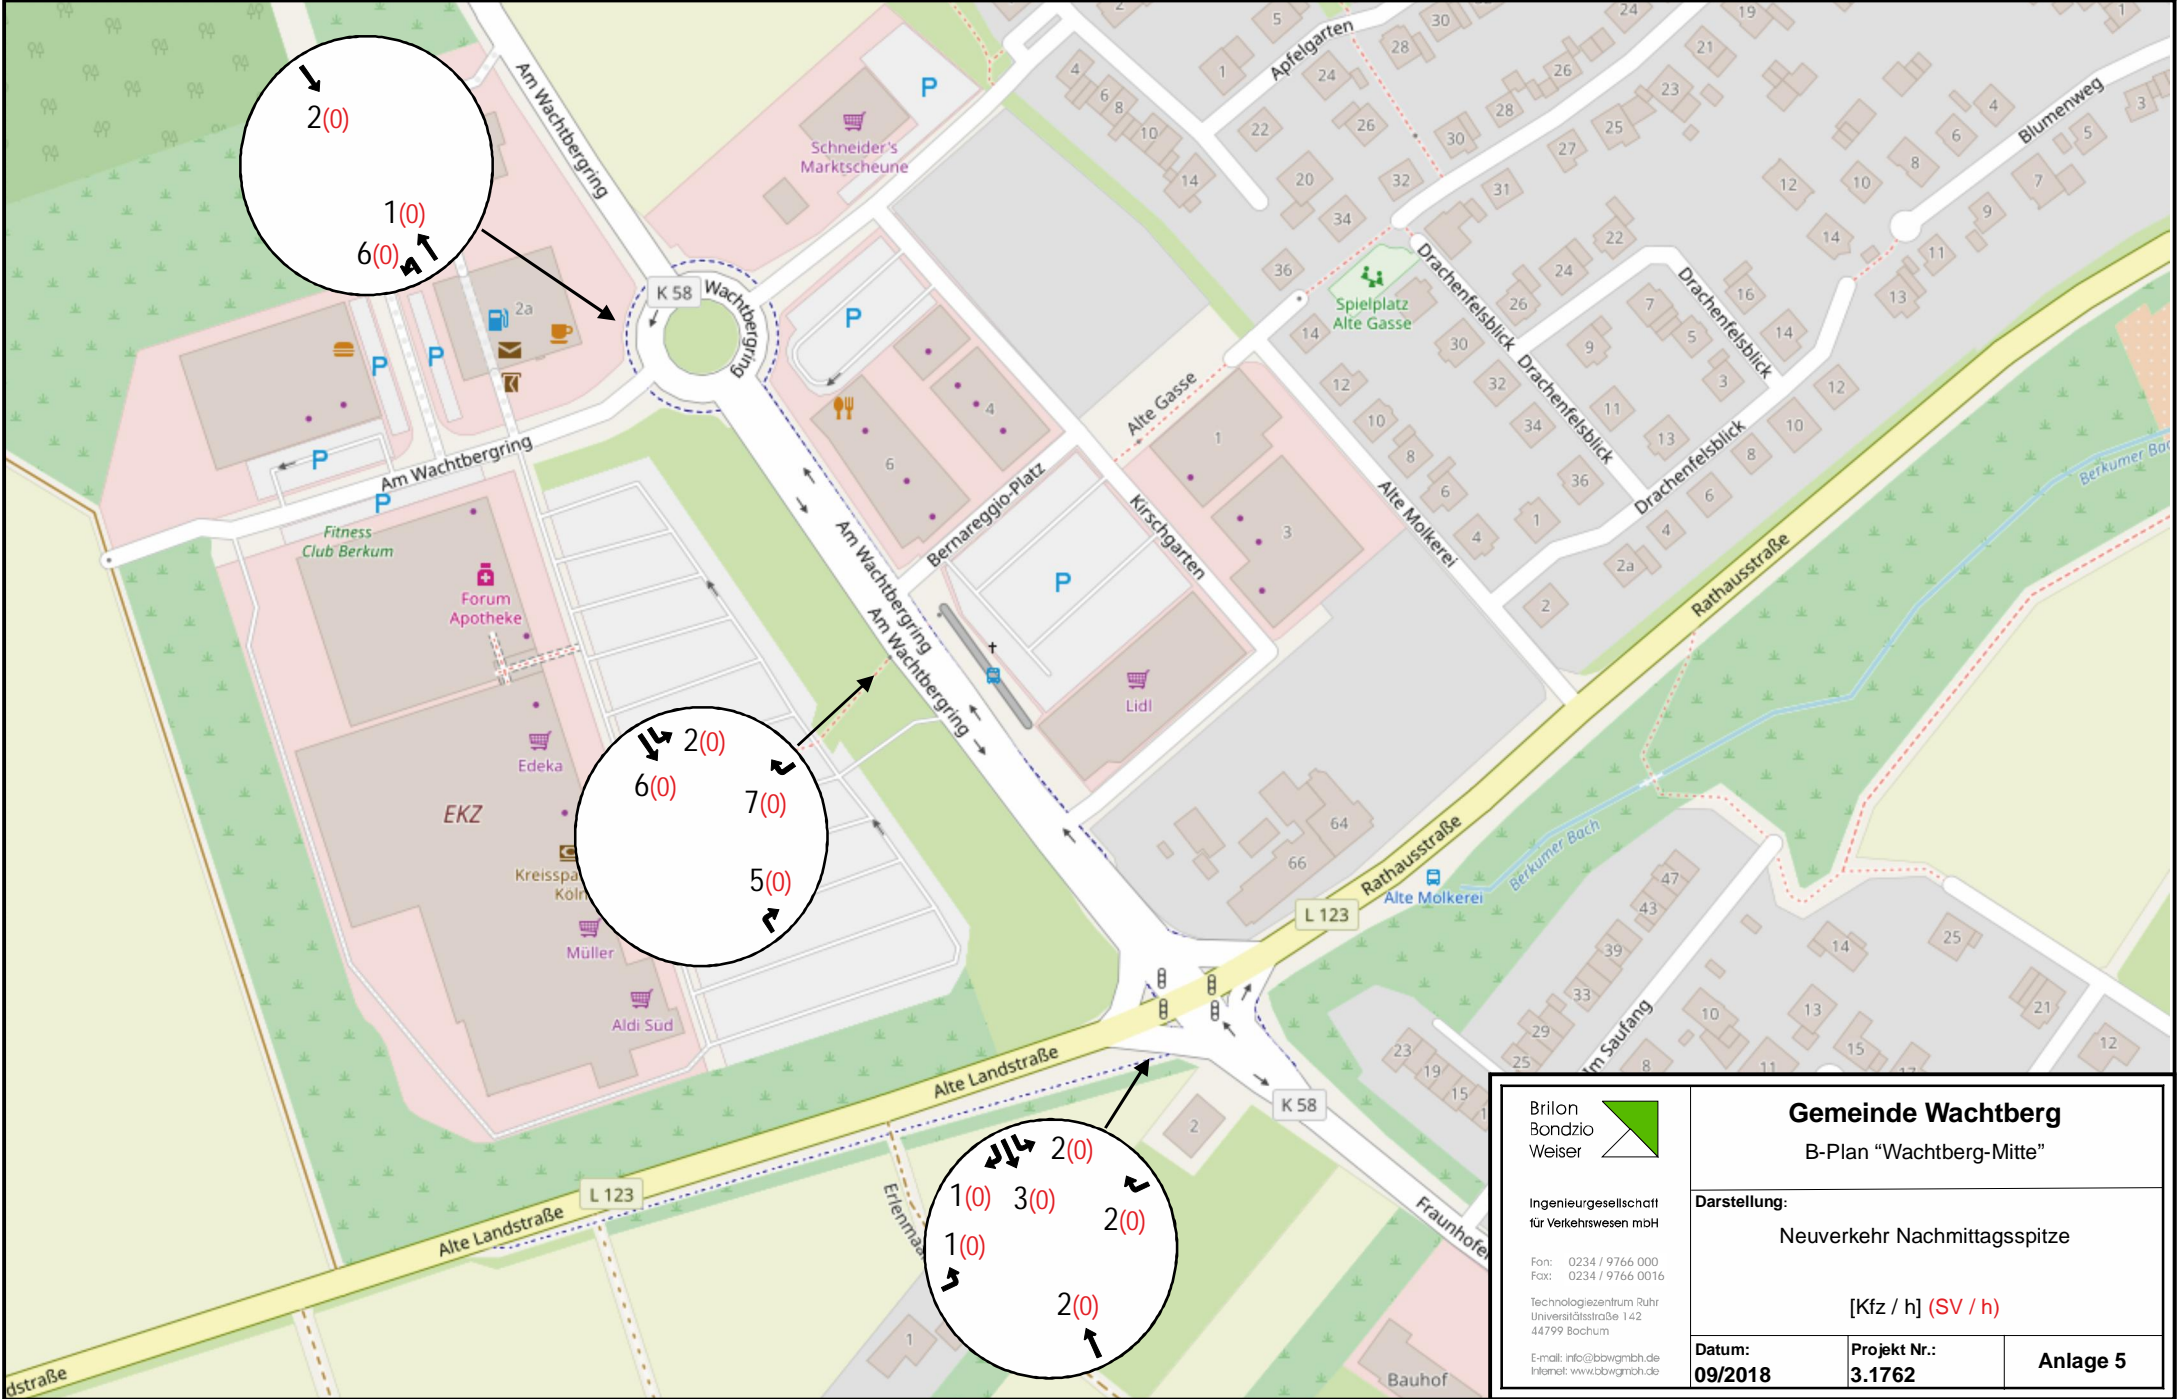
2(0)

1(0)
6(0)

2(0)
6(0)
7(0)
5(0)

2(0)
1(0) 3(0)
2(0)
1(0)
2(0)

Am Wachtbergring
Schneider's Marktscheune
P
K 58
Wachtbergring
P
P
P
2a
P
Am Wachtbergring
P
Fitness Club Berkum
Forum Apotheke
Edeka
EKZ
Kreisspa Koln
Müller
Aldi Sud
Am Wachtbergring
Am Wachtbergring
Bernareggio-Platz
P
Lidl
Kirschgarten
Alte Gasse
Apfelgarten
Spielplatz Alte Gasse
Drachenfelsblick
Drachenfelsblick
Drachenfelsblick
Drachenfelsblick
Alte Molkerei
Blumenweg
Rathausstraße
Rathausstraße
Berkumer Bach
Berkumer Bach
Alte Molkerei
L 123
Alte Landstraße
Alte Landstraße
L 123
K 58
Erlenma
Fraunhofer
Im Saufang
Bauhof
dstraße

Brilon Bondzio Weiser
Ingenieurgesellschaft für Verkehrswesen mbH
Fon: 0234 / 9766 000
Fax: 0234 / 9766 0016
Technologiezentrum Ruhr
Universitätsstraße 142
44799 Bochum
E-mail: info@bbwgmbh.de
Internet: www.bbwgmbh.de

Gemeinde Wachtberg
B-Plan "Wachtberg-Mitte"
Darstellung:
Neuverkehr Nachmittagsspitze
[Kfz / h] (SV / h)
Datum:
09/2018
Projekt Nr.:
3.1762
Anlage 5